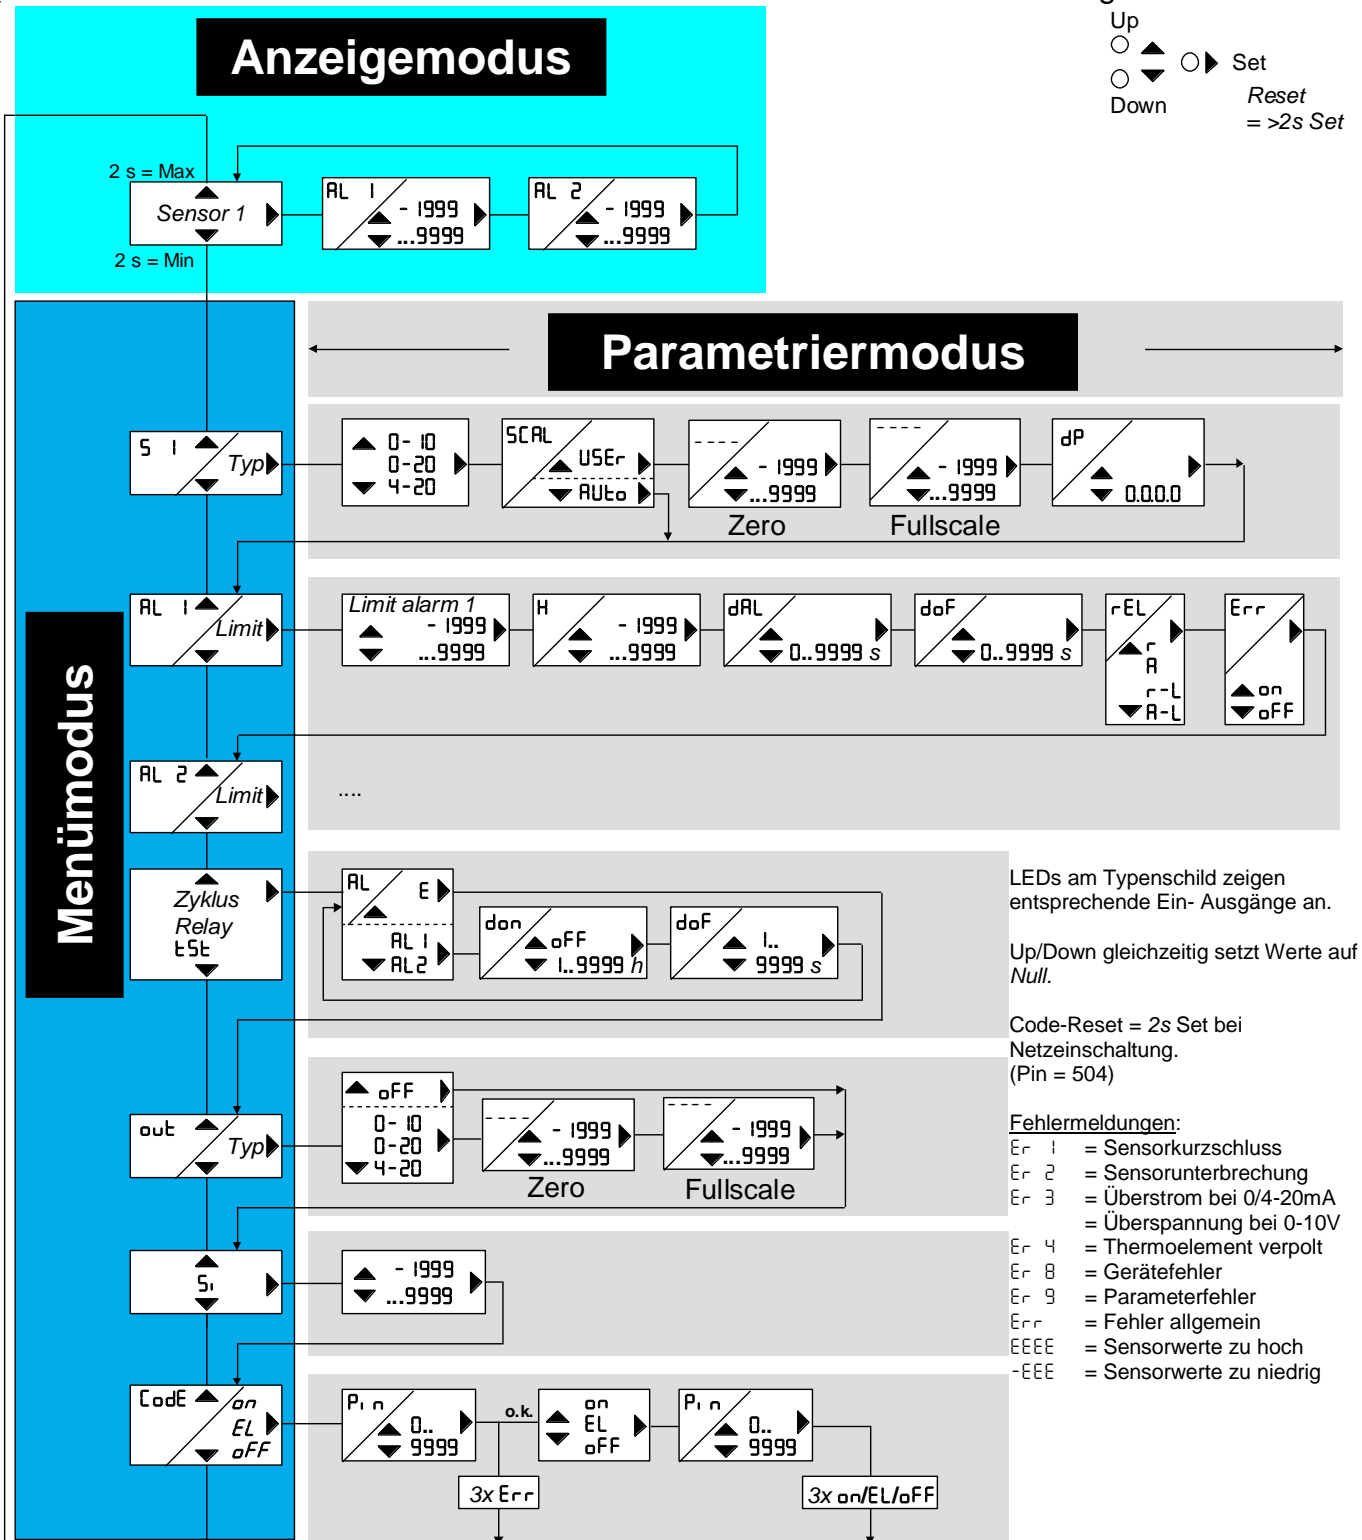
Anzeigemodus

Up
Down
Set
Reset
= >2s Set

2 s = Max
Sensor 1
2 s = Min

AL 1
- 1999
...9999

AL 2
- 1999
...9999

Parametriermodus

Menümodus

S 1
Typ

0- 10
0-20
4-20

SCAL
USEr
AUto

----
- 1999
...9999
Zero

----
- 1999
...9999
Fullscale

dP
0.0.0.0

AL 1
Limit

Limit alarm 1
- 1999
...9999

H
- 1999
...9999

dAL
0..9999 s

doF
0..9999 s

rEL
r
A
r-L
A-L

Err
on
oFF

AL 2
Limit

....

Zyklus
Relay
tSt

AL E
AL 1
AL2

don
oFF
1..9999 h

doF
1..
9999 s

LEDs am Typenschild zeigen entsprechende Ein- Ausgänge an.

Up/Down gleichzeitig setzt Werte auf Null.

Code-Reset = 2s Set bei Netzeinschaltung.
(Pin = 504)

out
Typ

oFF
0- 10
0-20
4-20

----
- 1999
...9999
Zero

----
- 1999
...9999
Fullscale

Fehlermeldungen:
Er 1 = Sensorkurzschluss
Er 2 = Sensorunterbrechung
Er 3 = Überstrom bei 0/4-20mA
= Überspannung bei 0-10V
Er 4 = Thermoelement verpolt
Er 8 = Gerätefehler
Er 9 = Parameterfehler
Err = Fehler allgemein
EEEE = Sensorwerte zu hoch
-EEE = Sensorwerte zu niedrig

Si

- 1999
...9999

CodE
on
EL
oFF

Pin
0..
9999

o.k.

on
EL
oFF

Pin
0..
9999

3x Err

3x on/EL/oFF